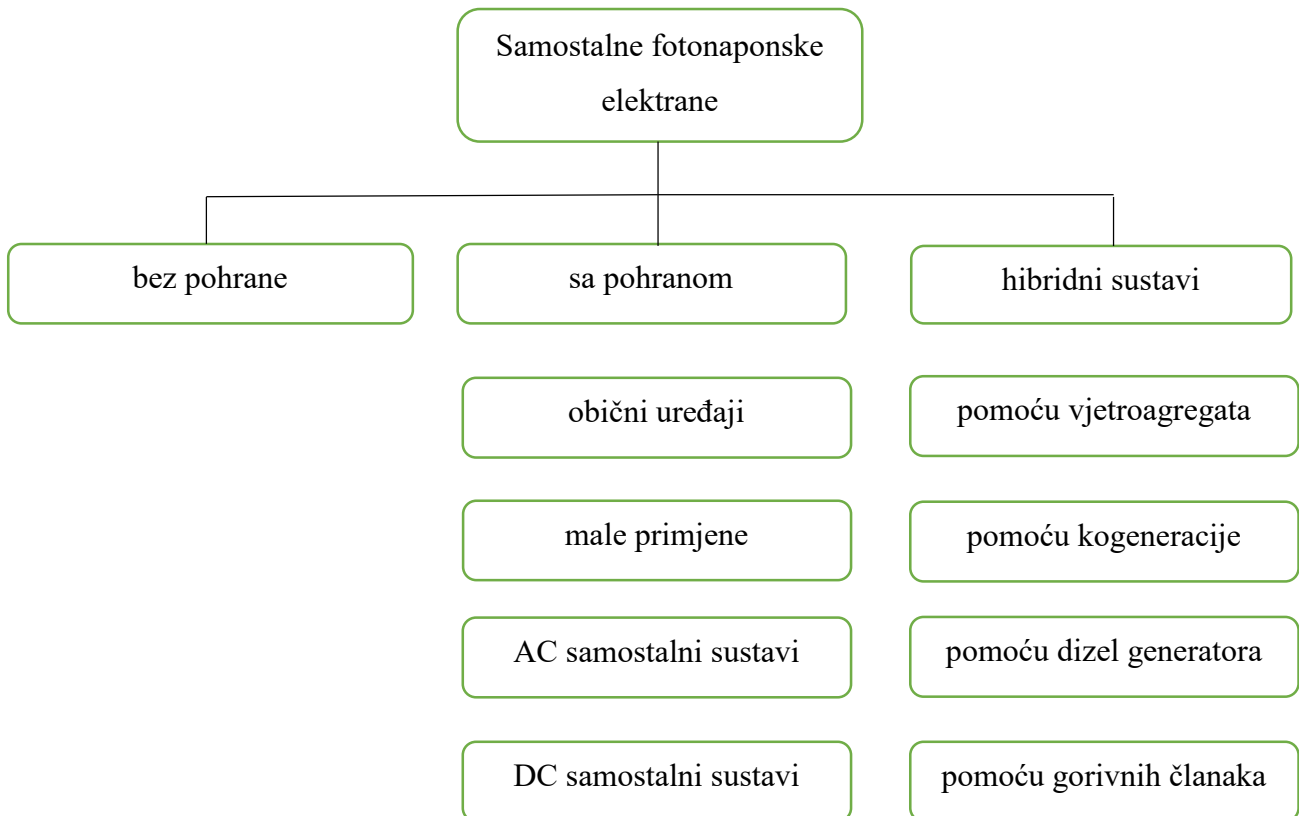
Samostalne fotonaponske elektrane

bez pohrane

sa pohranom

hibridni sustavi

obični uređaji

male primjene

AC samostalni sustavi

DC samostalni sustavi

pomoću vjetroagregata

pomoću kogeneracije

pomoću dizel generatora

pomoću gorivnih članaka